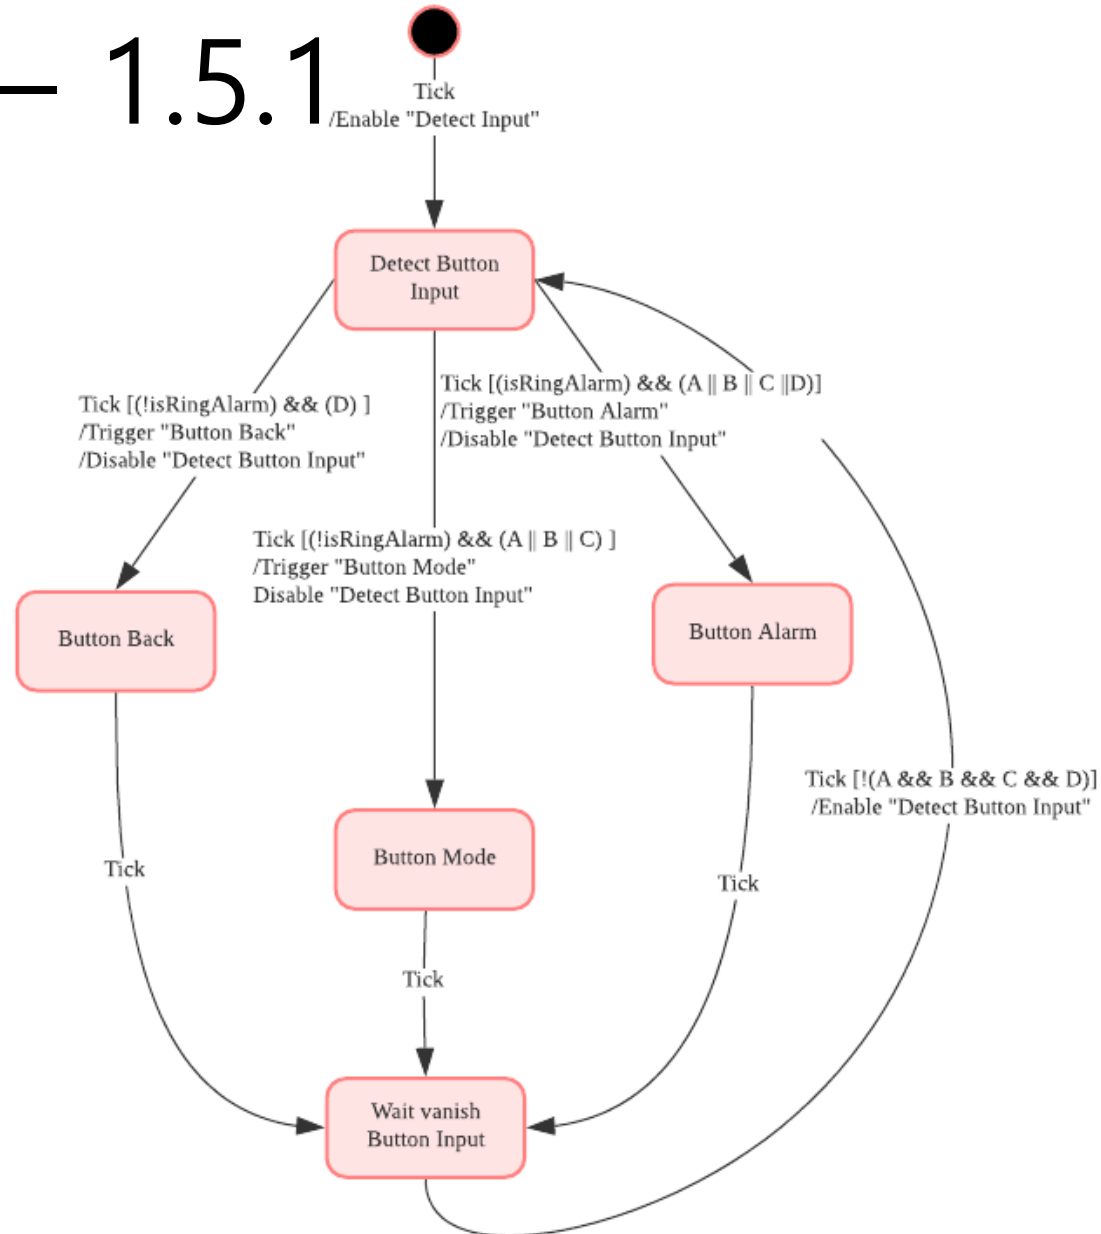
– 1.5.1

Tick
/Enable "Detect Input"

Detect Button Input

Tick [(!isRingAlarm) && (D) ]
/Trigger "Button Back"
/Disable "Detect Button Input"

Tick [(isRingAlarm) && (A || B || C ||D)]
/Trigger "Button Alarm"
/Disable "Detect Button Input"

Tick [(!isRingAlarm) && (A || B || C) ]
/Trigger "Button Mode"
Disable "Detect Button Input"

Button Back

Button Alarm

Tick [!(A && B && C && D)]
/Enable "Detect Button Input"

Button Mode

Tick

Tick

Tick

Wait vanish Button Input